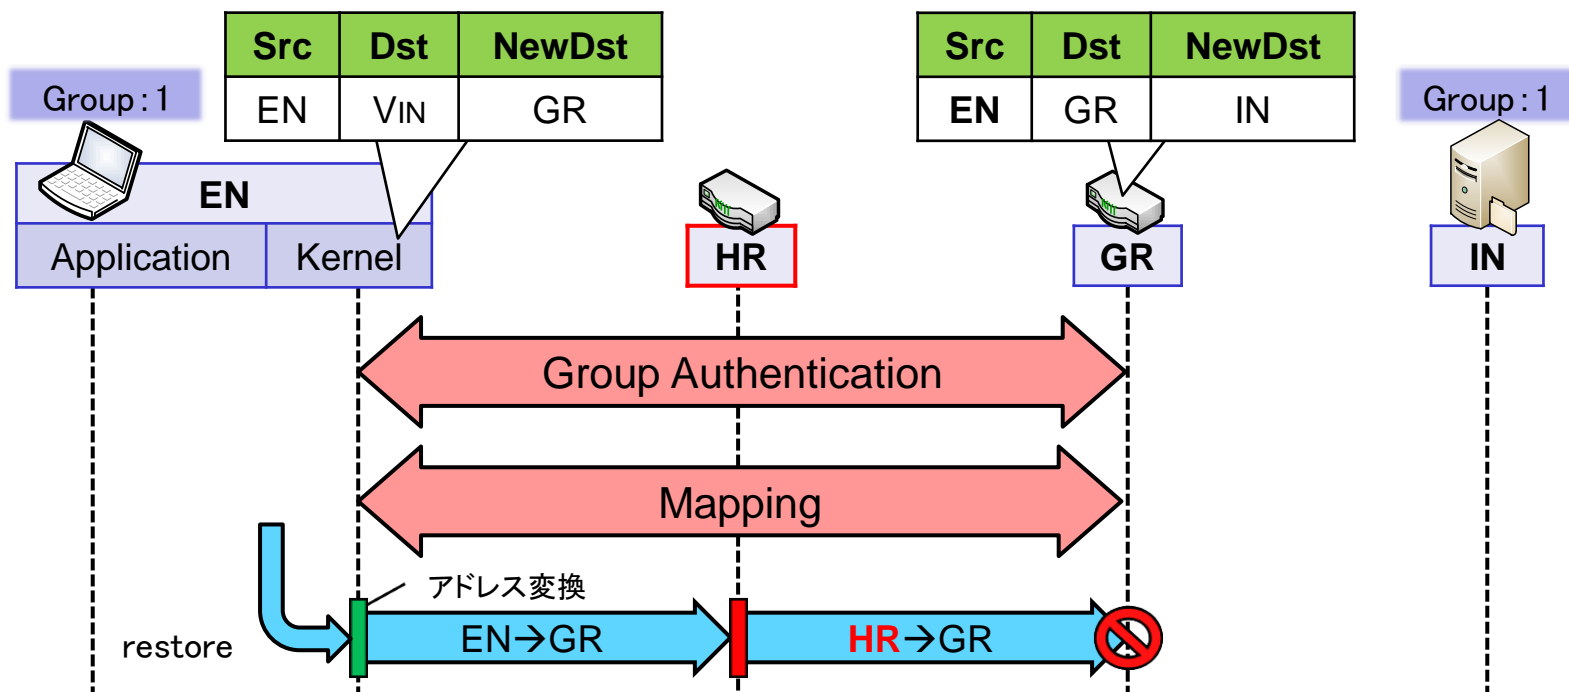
| Src | Dst | NewDst |
|---|---|---|
| EN | VIN | GR |

| Src | Dst | NewDst |
|---|---|---|
| EN | GR | IN |

Group : 1

Group : 1

EN

Application

Kernel

HR

GR

IN

Group Authentication

Mapping

アドレス変換

restore

EN→GR

HR→GR